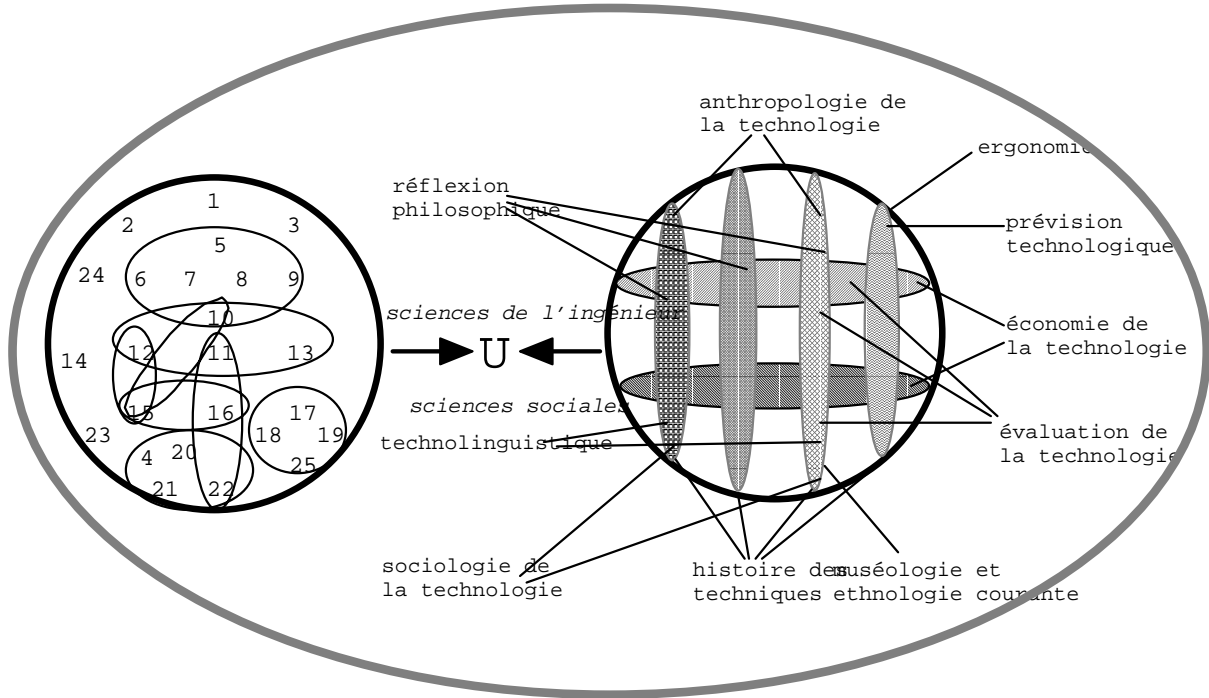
1
2
3
5
24
6 7 8 9
10
14
12
11
13
15
16
17
18
19
23
4
20
25
21
22

sciences de l'ingénieur

U

sciences sociales

anthropologie de la technologie

ergonomie

réflexion philosophique

prévision technologique

économie de la technologie

évaluation de la technologie

technolinguistique

sociologie de la technologie

histoire des techniques

muséologie et ethnologie courante